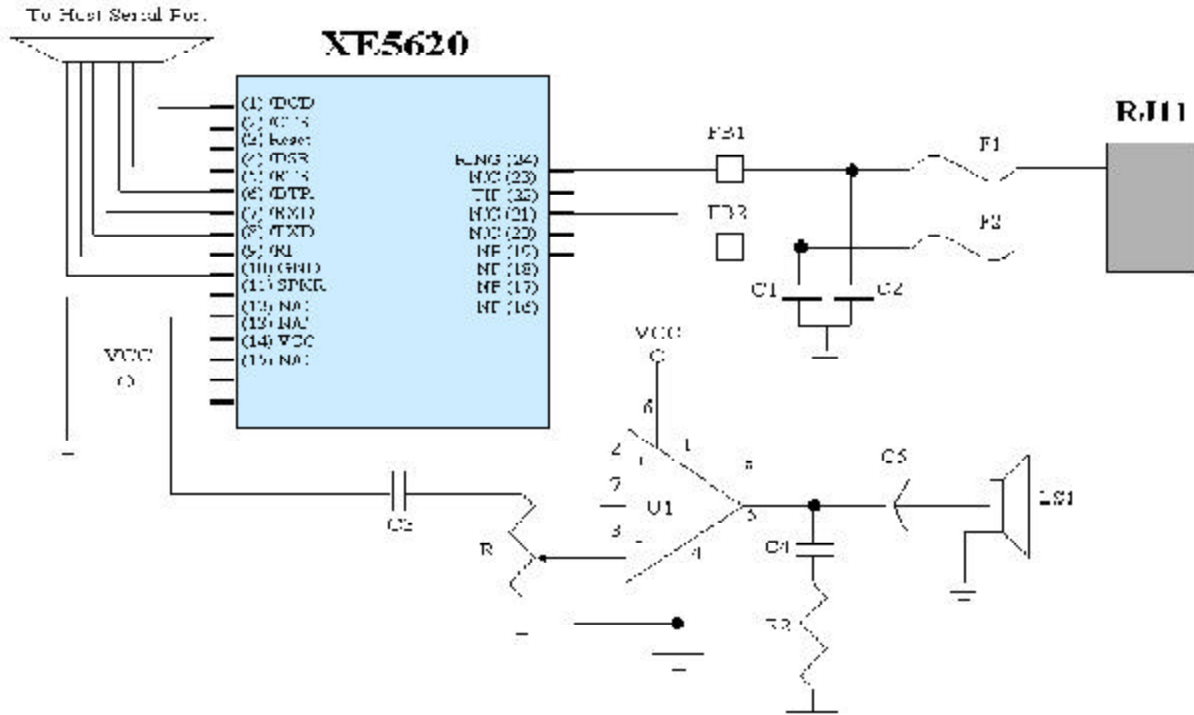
To Host Serial Port

XE5620

(1) /DCD
(2) /CTS
(3) Reset
(4) /DSR
(5) /RTS
(6) /DTR
(7) /RXD
(8) /TXD
(9) /RI
(10) GND
(11) SPKR
(12) N/C
(13) N/C
(14) VCC
(15) N/C

RING (24)
N/C (23)
TIP (22)
N/C (21)
N/C (20)
NE (19)
NE (18)
NE (17)
NE (16)

FB1
FB2
F1
F2
RJ11
C1
C2

VCC
VCC
6
1
2
7
3
8
5
4
U1
C5
LS1
C3
C4
R
R2